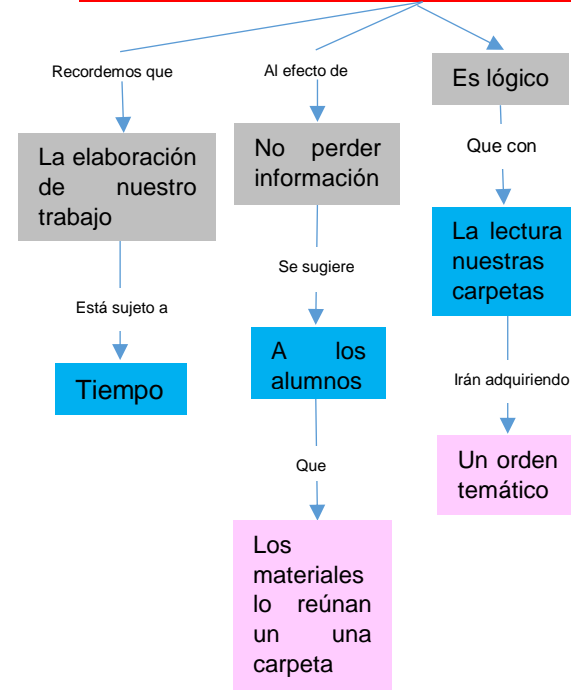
Recordemos que

La elaboración de nuestro trabajo

Está sujeto a

Tiempo

Al efecto de

No perder información

Se sugiere

A los alumnos

Que

Los materiales lo reúnan un una carpeta

Es lógico

Que con

La lectura nuestras carpetas

Irán adquiriendo

Un orden temático